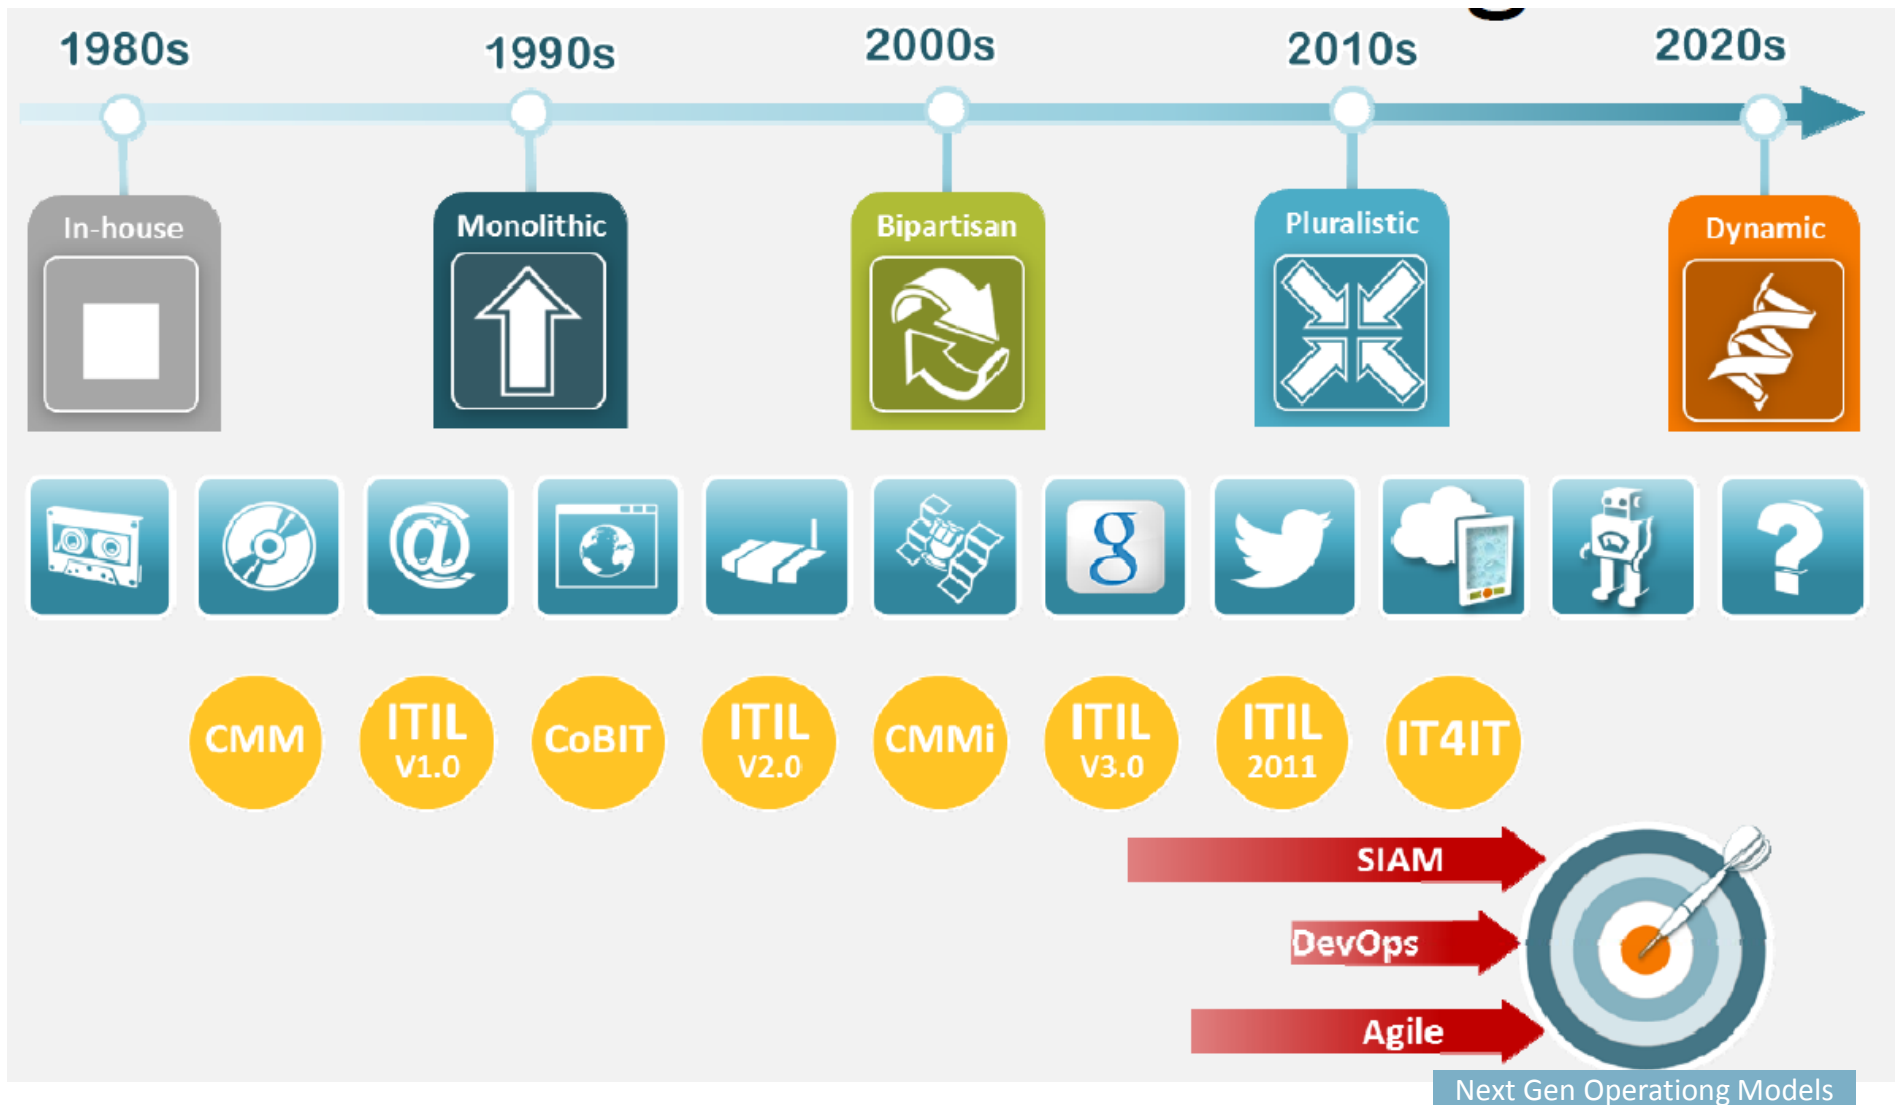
1980s 1990s 2000s 2010s 2020s

In-house

Monolithic

Bipartisan

Pluralistic

Dynamic

@

g

?

CMM

ITIL V1.0

CoBIT

ITIL V2.0

CMMi

ITIL V3.0

ITIL 2011

IT4IT

SIAM

DevOps

Agile

Next Gen Operationg Models